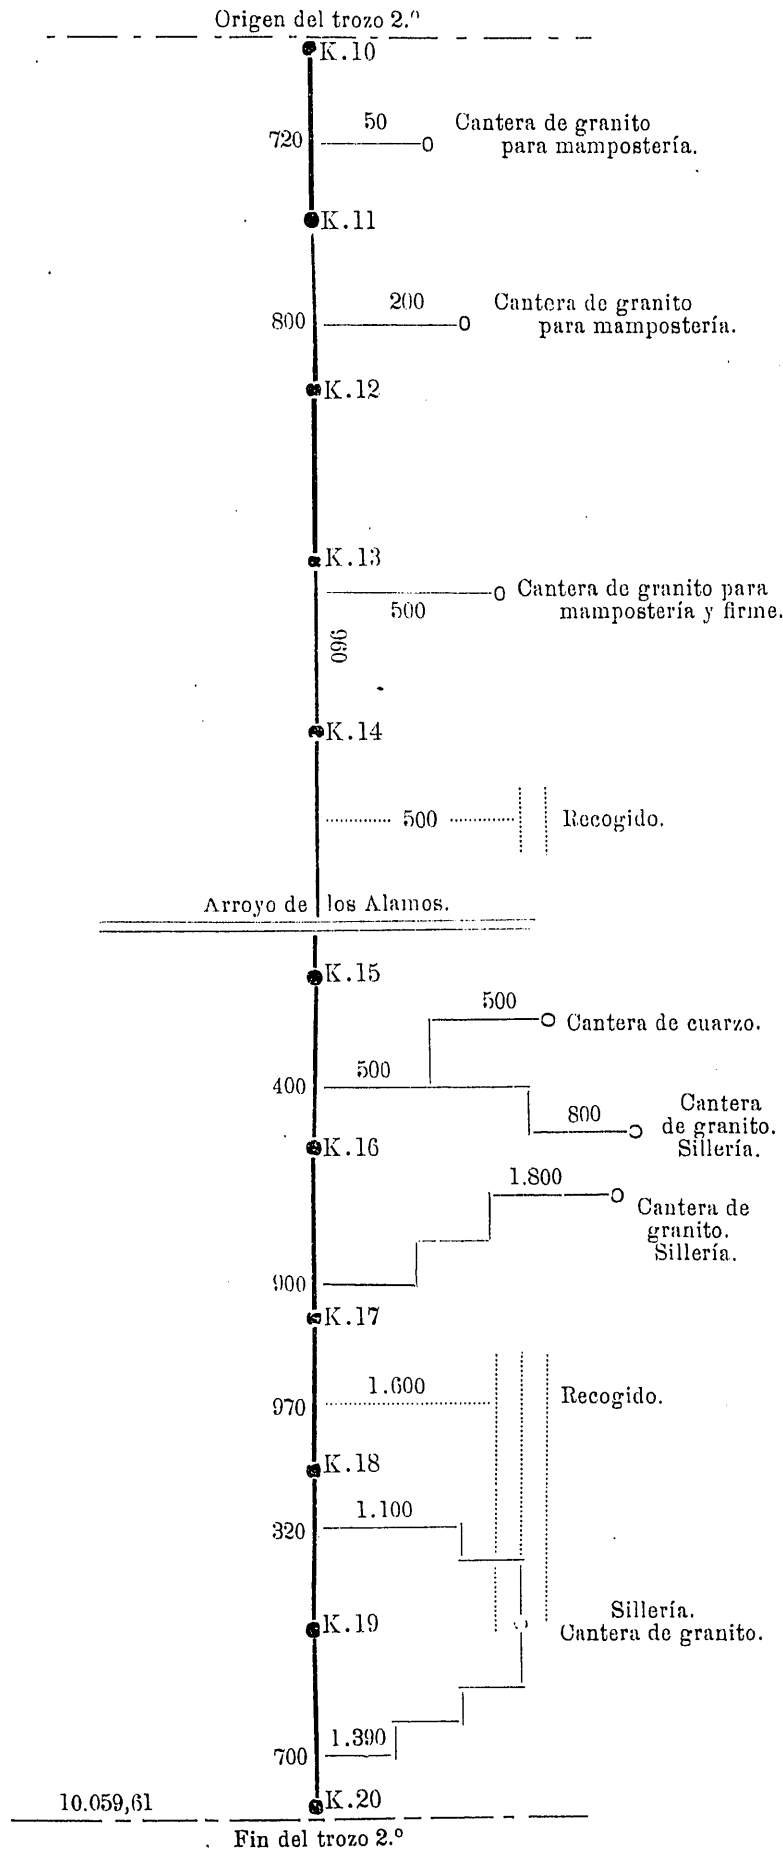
Origen del trozo 2.º

K.10

720

50

Cantera de granito para mampostería.

K.11

800

200

Cantera de granito para mampostería.

K.12

K.13

500

Cantera de granito para mampostería y firme.

960

K.14

500

Recogido.

Arroyo de los Alamos.

K.15

500

Cantera de cuarzo.

400

500

800

Cantera de granito. Sillería.

K.16

1.800

Cantera de granito. Sillería.

900

K.17

970

1.600

Recogido.

K.18

320

1.100

K.19

Sillería. Cantera de granito.

700

1.390

10.059,61

K.20

Fin del trozo 2.º